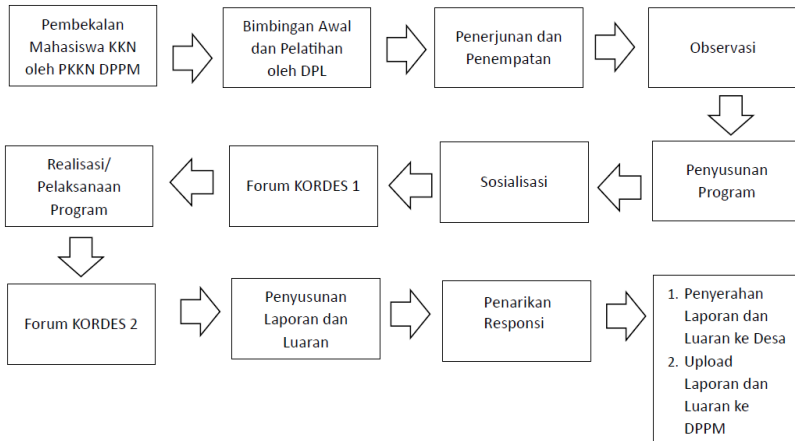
Pembekalan Mahasiswa KKN oleh PKKN DPPM

Bimbingan Awal dan Pelatihan oleh DPL

Penerjunan dan Penempatan

Observasi

Penyusunan Program

Sosialisasi

Forum KORDES 1

Realisasi/ Pelaksanaan Program

Forum KORDES 2

Penyusunan Laporan dan Luaran

Penarikan Responsi

1. Penyerahan Laporan dan Luaran ke Desa
2. Upload Laporan dan Luaran ke DPPM